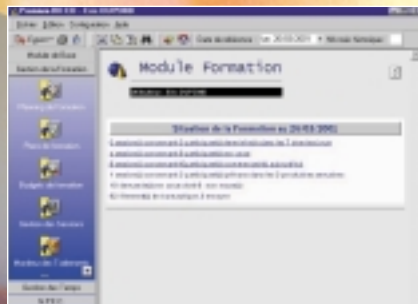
Module Formation

Situation de la Formation au 20/03/2001

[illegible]
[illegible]
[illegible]
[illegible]
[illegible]
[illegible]
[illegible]

Module de Base
Gestion de la Formation
Plans de formation
Budgets de formation
Gestion des Sessions
Gestion des Temps
Cycle de référence
20/03/2001